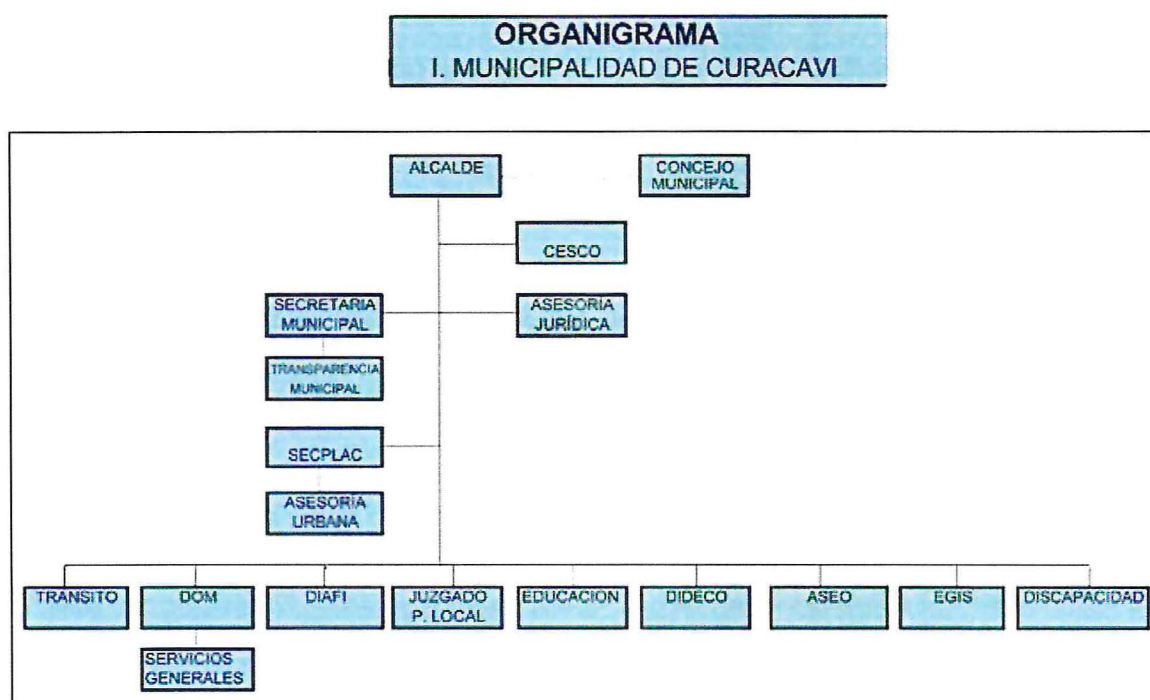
ORGANIGRAMA
I. MUNICIPALIDAD DE CURACAVI

ALCALDE

CONCEJO MUNICIPAL

CESCO

SECRETARIA MUNICIPAL

ASESORIA JURÍDICA

TRANSPARENCIA MUNICIPAL

SECPLAC

ASESORIA URBANA

TRANSITO

DOM

DIAFI

JUZGADO P. LOCAL

EDUCACION

DIDECO

ASEO

EGIS

DISCAPACIDAD

SERVICIOS GENERALES